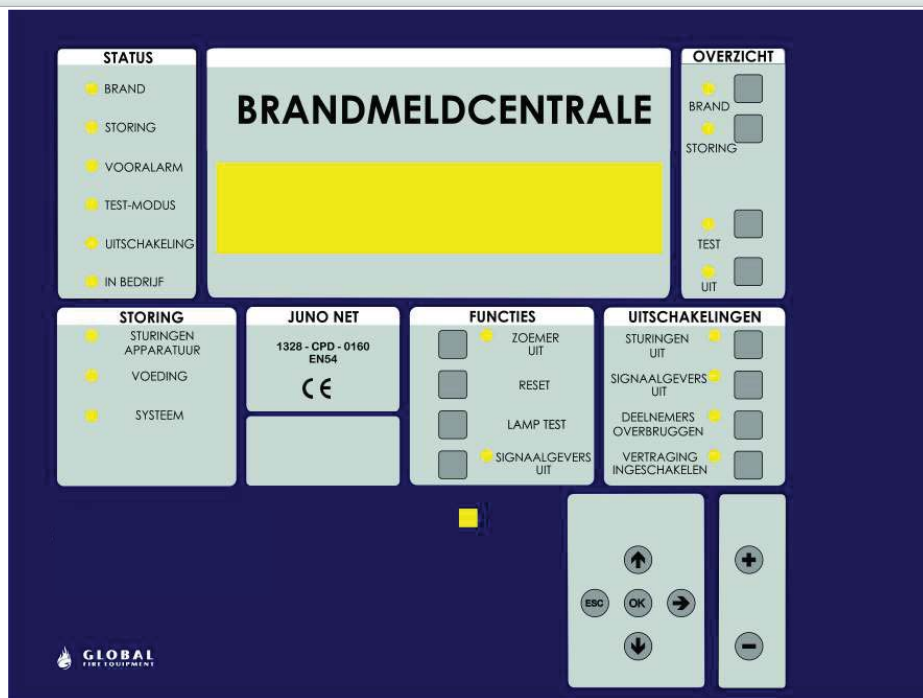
STATUS
BRAND
STORING
VOORALARM
TEST-MODUS
UITSCHAKELING
IN BEDRIJF

BRANDMELDCENTRALE

OVERZICHT
BRAND
STORING
TEST
UIT

STORING
STURINGEN APPARATUUR
VOEDING
SYSTEEM

JUNO NET
1328 - CPD - 0160
EN54
CE

FUNCTIES
ZOEMER UIT
RESET
LAMP TEST
SIGNAALGEVERS UIT

UITSCHAKELINGEN
STURINGEN UIT
SIGNAALGEVERS UIT
DEELNEMERS OVERBRUGGEN
VERTRAGING INGESCHAKELEN

ESC
OK
+
−

GLOBAL
FIRE EQUIPMENT